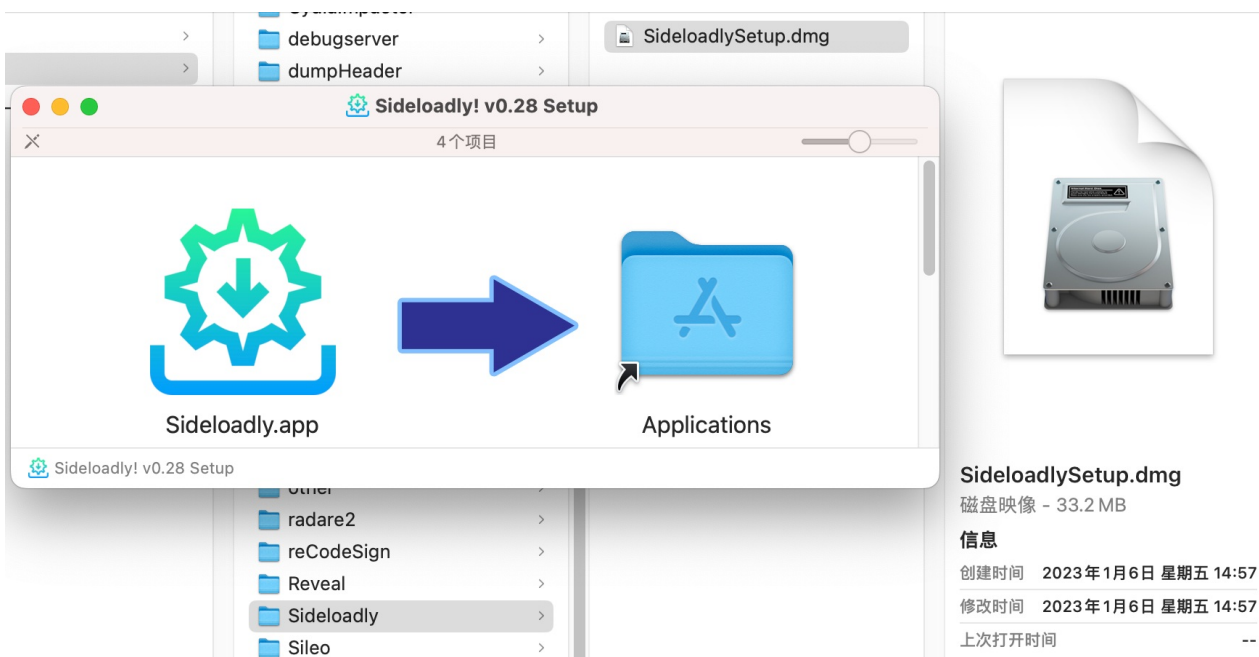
debugserver
dumpHeader
SideloadlySetup.dmg

Sideloadly! v0.28 Setup
4个项目

Sideloadly.app
Applications

Sideloadly! v0.28 Setup

radare2
reCodeSign
Reveal
Sideloadly
Sileo

SideloadlySetup.dmg
磁盘映像 - 33.2 MB
信息
创建时间 2023年1月6日 星期五 14:57
修改时间 2023年1月6日 星期五 14:57
上次打开时间 --